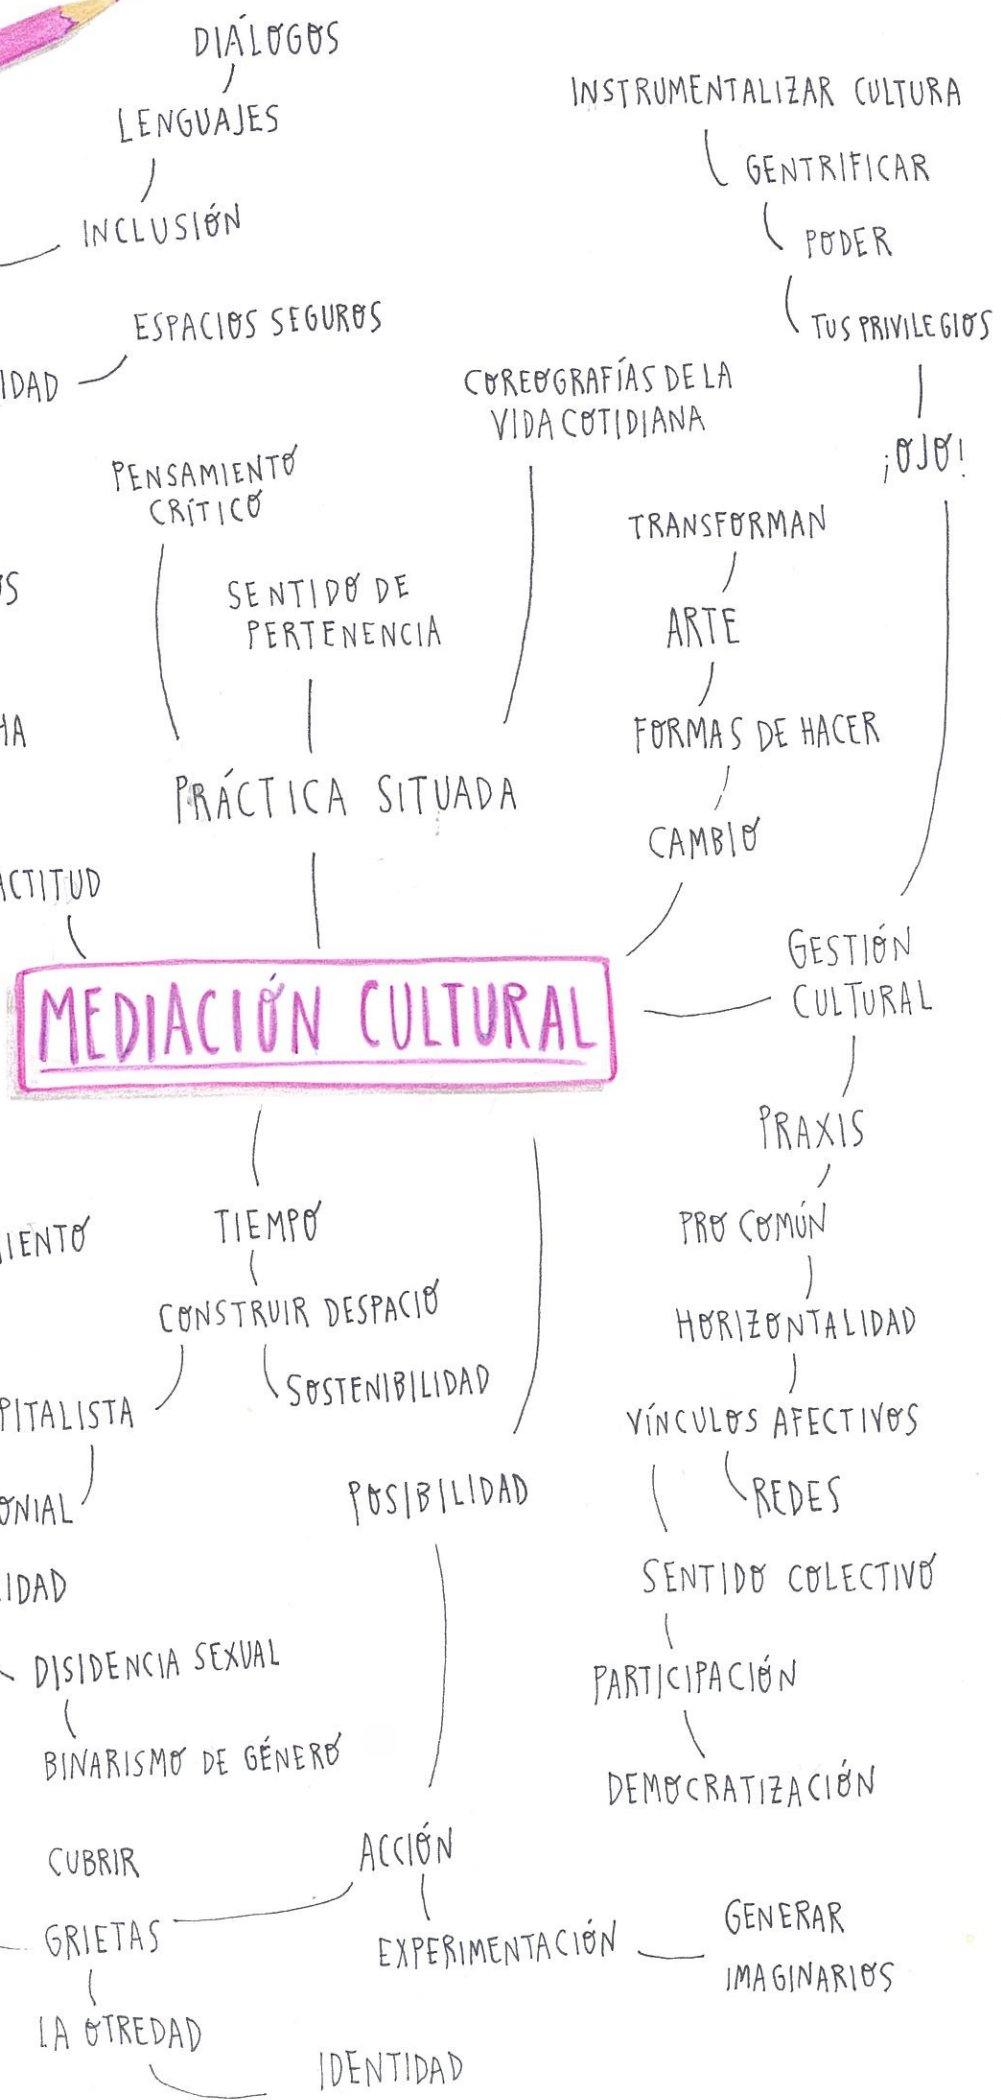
DIÁLOGOS
LENGUAJES
INCLUSIÓN
ESPACIOS SEGUROS
IDAD
INSTRUMENTALIZAR CULTURA
GENTRIFICAR
PODER
TUS PRIVILEGIOS
¡OJO!
COREOGRAFÍAS DE LA VIDA COTIDIANA
PENSAMIENTO CRÍTICO
SENTIDO DE PERTENENCIA
TRANSFORMAN
ARTE
FORMAS DE HACER
CAMBIO
S
HA
PRÁCTICA SITUADA
CTITUD
MEDIACIÓN CULTURAL
GESTIÓN CULTURAL
PRAXIS
PRO COMÚN
HORIZONTALIDAD
VÍNCULOS AFECTIVOS
REDES
SENTIDO COLECTIVO
PARTICIPACIÓN
DEMOCRATIZACIÓN
IENTO
TIEMPO
CONSTRUIR DESPACIO
SOSTENIBILIDAD
PITALISTA
ONIAL
IDAD
POSIBILIDAD
DISIDENCIA SEXUAL
BINARISMO DE GÉNERO
CUBRIR
GRIETAS
LA OTREDAD
ACCIÓN
EXPERIMENTACIÓN
GENERAR IMAGINARIOS
IDENTIDAD